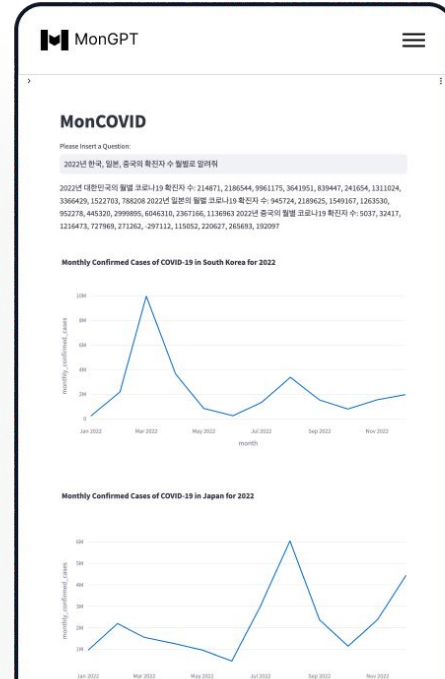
MonGPT

›

MonCOVID

Please Insert a Question:

2022년 한국, 일본, 중국의 확진자 수 월별로 알려줘

2022년 대한민국의 월별 코로나19 확진자 수: 214871, 2186544, 9961175, 3641951, 839447, 241654, 1311024, 3366429, 1522703, 788208 2022년 일본의 월별 코로나19 확진자 수: 945724, 2189625, 1549167, 1263530, 952278, 445320, 2999895, 6046310, 2367166, 1136963 2022년 중국의 월별 코로나19 확진자 수: 5037, 32417, 1216473, 727969, 271262, -297112, 115052, 220627, 265693, 192097

Monthly Confirmed Cases of COVID-19 in South Korea for 2022

10M
8M
6M
4M
2M
0

monthly_confirmed_cases

Jan 2022 Mar 2022 May 2022 Jul 2022 Sep 2022 Nov 2022

month

Monthly Confirmed Cases of COVID-19 in Japan for 2022

6M
5M
4M
3M
2M
1M

monthly_confirmed_cases

Jan 2022 Mar 2022 May 2022 Jul 2022 Sep 2022 Nov 2022